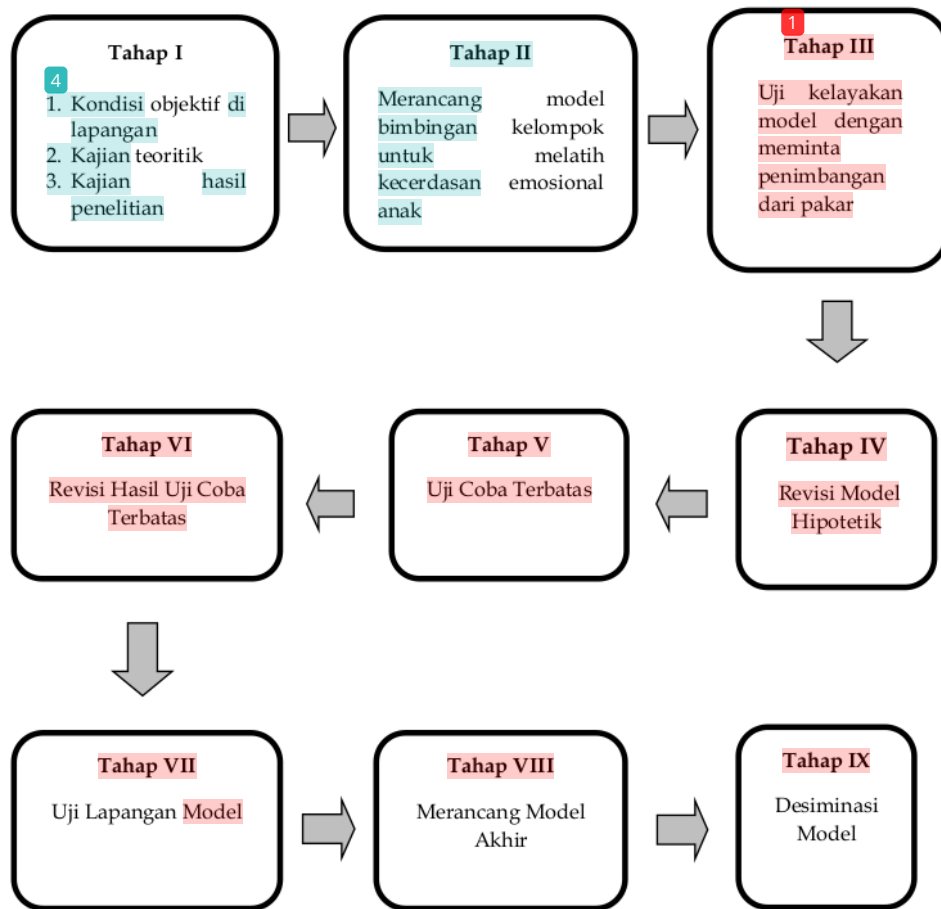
Tahap I

4

1. Kondisi objektif di lapangan
2. Kajian teoritik
3. Kajian hasil penelitian

Tahap II

Merancang model bimbingan kelompok untuk melatih kecerdasan emosional anak

1

Tahap III

Uji kelayakan model dengan meminta penimbangan dari pakar

Tahap IV

Revisi Model Hipotetik

Tahap V

Uji Coba Terbatas

Tahap VI

Revisi Hasil Uji Coba Terbatas

Tahap VII

Uji Lapangan Model

Tahap VIII

Merancang Model Akhir

Tahap IX

Desiminasi Model